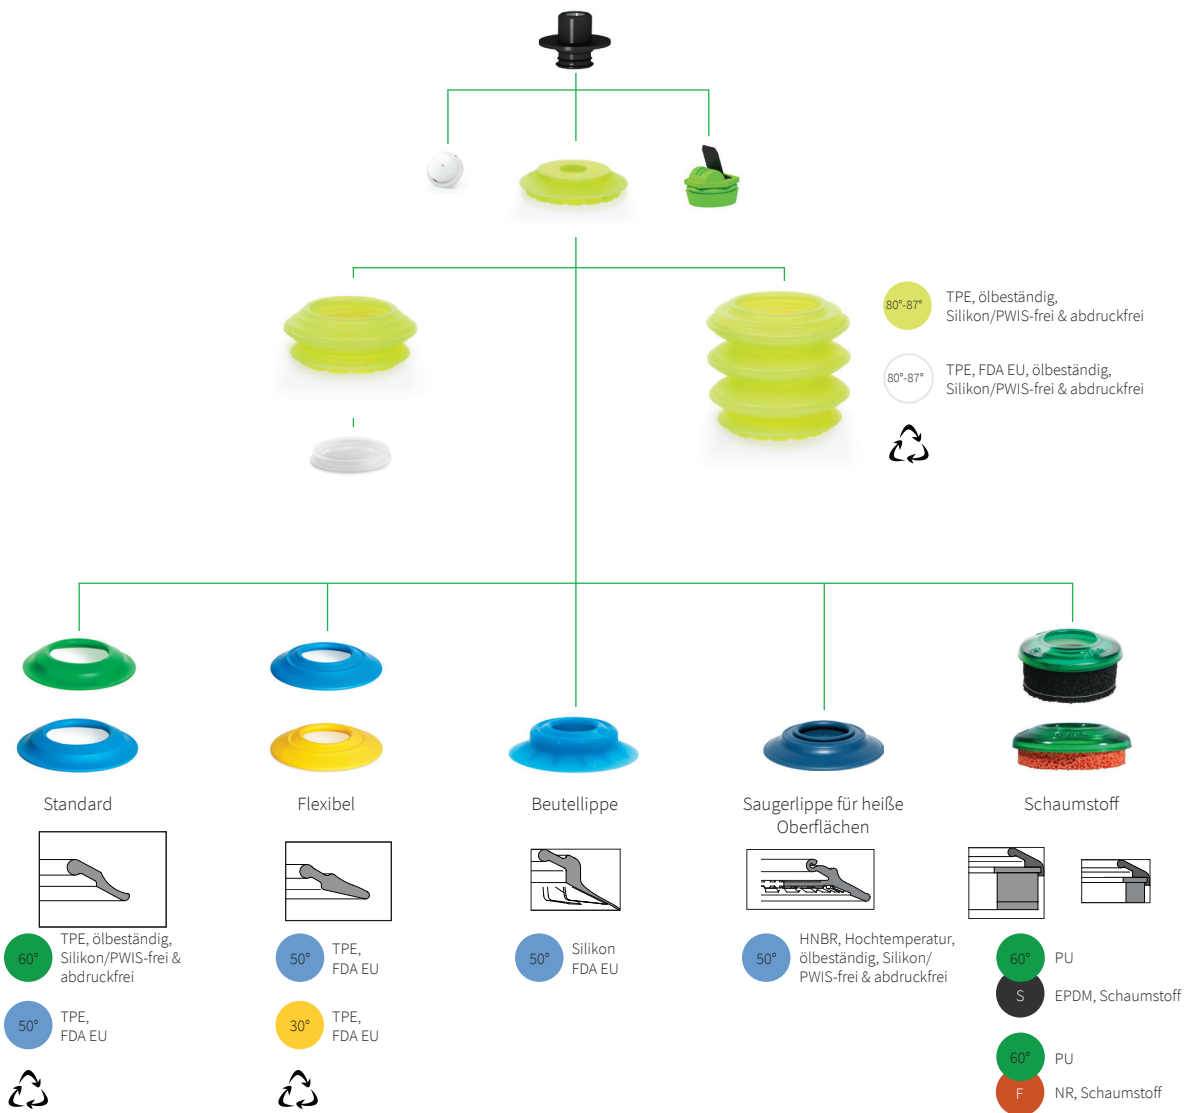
80°-87°
TPE, ölbeständig, Silikon/PWIS-frei & abdruckfrei

80°-87°
TPE, FDA EU, ölbeständig, Silikon/PWIS-frei & abdruckfrei

Standard

60°
TPE, ölbeständig, Silikon/PWIS-frei & abdruckfrei

50°
TPE, FDA EU

Flexibel

50°
TPE, FDA EU

30°
TPE, FDA EU

Beutellippe

50°
Silikon FDA EU

Saugerlippe für heiße Oberflächen

50°
HNBR, Hochtemperatur, ölbeständig, Silikon/ PWIS-frei & abdruckfrei

Schaumstoff

60°
PU

S
EPDM, Schaumstoff

60°
PU

F
NR, Schaumstoff